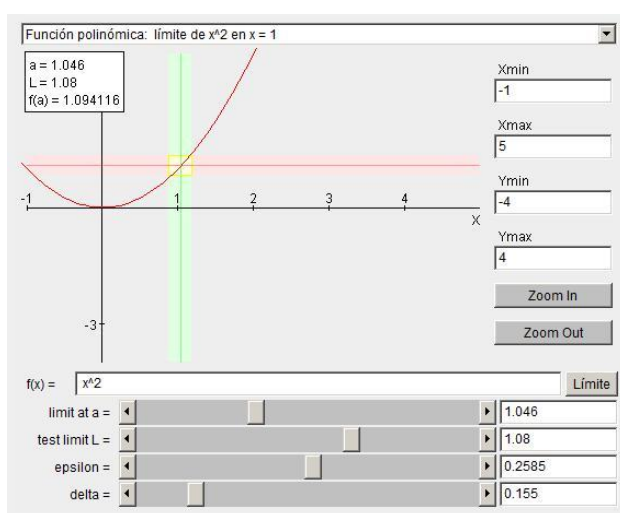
Función polinómica: límite de x^2 en x = 1

a = 1.046
L = 1.08
f(a) = 1.094116

-1
1
2
3
4
X
-3

Xmin
-1
Xmax
5
Ymin
-4
Ymax
4
Zoom In
Zoom Out

f(x) = x^2
Límite
limit at a = 1.046
test limit L = 1.08
epsilon = 0.2585
delta = 0.155